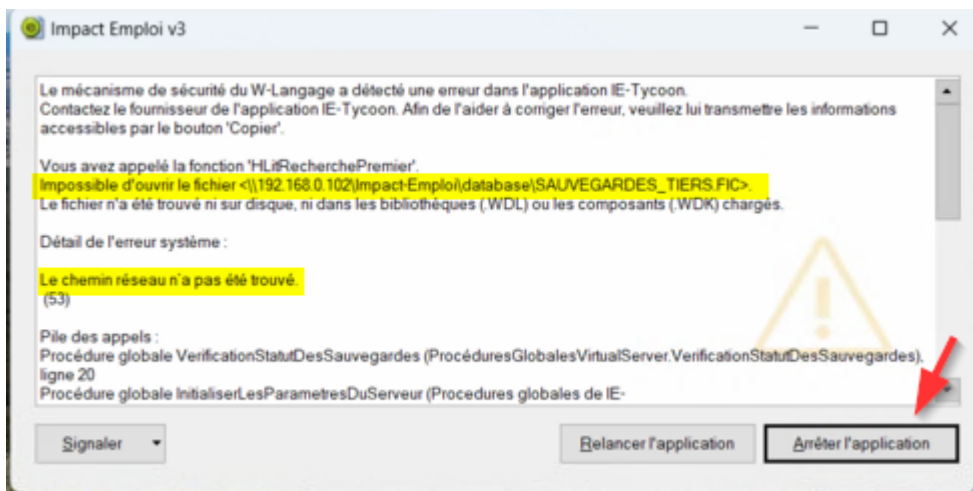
Impact Emploi v3

Le mécanisme de sécurité du W-Langage a détecté une erreur dans l'application IE-Tycoon.
Contactez le fournisseur de l'application IE-Tycoon. Afin de l'aider à corriger l'erreur, veuillez lui transmettre les informations accessibles par le bouton 'Copier'.

Vous avez appelé la fonction 'HLitRecherchePremier'.
Impossible d'ouvrir le fichier <\\192.168.0.102\Impact-Emploi\database\SAUVEGARDES_TIERS.FIC>.
Le fichier n'a été trouvé ni sur disque, ni dans les bibliothèques (.WDL) ou les composants (.WDK) chargés.

Détail de l'erreur système :

Le chemin réseau n'a pas été trouvé.
(53)

Pile des appels :
Procédure globale VerificationStatutDesSauvegardes (ProcéduresGlobalesVirtualServer.VerificationStatutDesSauvegardes), ligne 20
Procédure globale InitialiserLesParametresDuServeur (Procedures globales de IE-

Signaler

Relancer l'application

Arrêter l'application